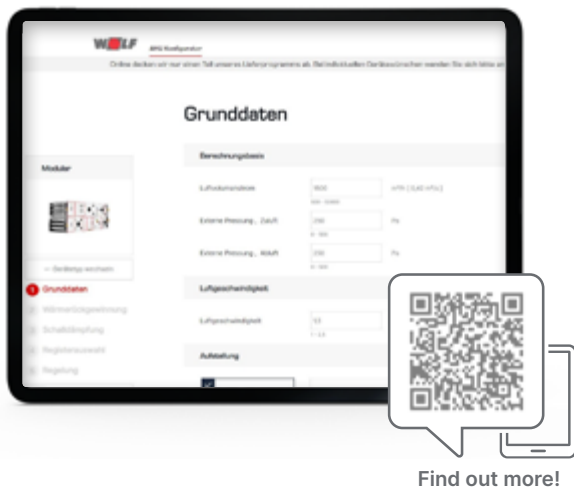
WOLF

Online decken wir nur einen Teil unseres Lieferprogramms ab. Bei individuellen Gerätewünschen wenden Sie sich bitte an

Grunddaten

Modular

— Gerätetyp wechseln

1 Grunddaten

Wärmerückgewinnung

Schalldämpfung

Registerauswahl

Regelung

Berechnungsbasis

Luftvolumenstrom

1600

Externe Pressung , Zuluft

200

Pa

Externe Pressung , Abluft

200

Pa

Luftgeschwindigkeit

Luftgeschwindigkeit

Aufstellung

Find out more!